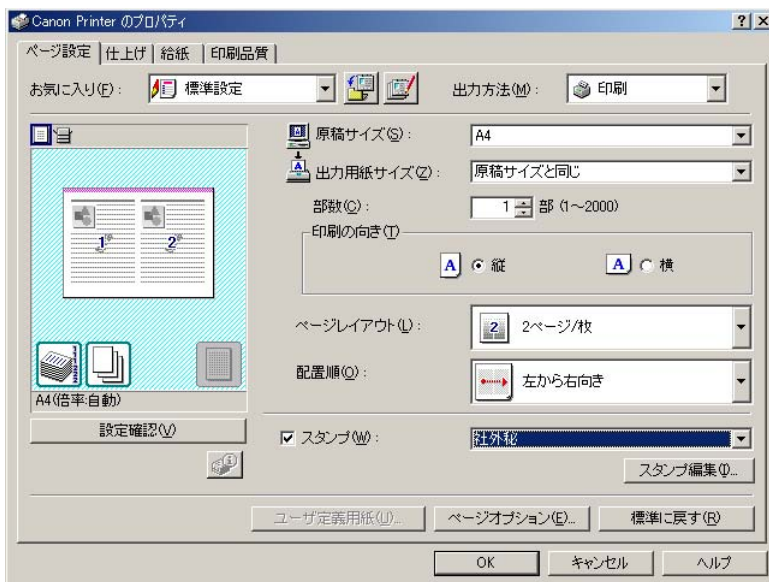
Canon Printer のプロパティ

?

×

ページ設定 | 仕上げ | 給紙 | 印刷品質

お気に入り(F): 標準設定

出力方法(M): 印刷

原稿サイズ(S): A4

出力用紙サイズ(Z): 原稿サイズと同じ

部数(C): 1 部 (1~2000)

印刷の向き(T)

A 縦

A 横

1

2

ページレイアウト(L): 2 2ページ/枚

配置順(O): 左から右向き

A4(倍率:自動)

設定確認(V)

スタンプ(W): 社外秘

スタンプ編集(I)...

ユーザ定義用紙(U)...

ページオプション(E)...

標準に戻す(R)

OK

キャンセル

ヘルプ